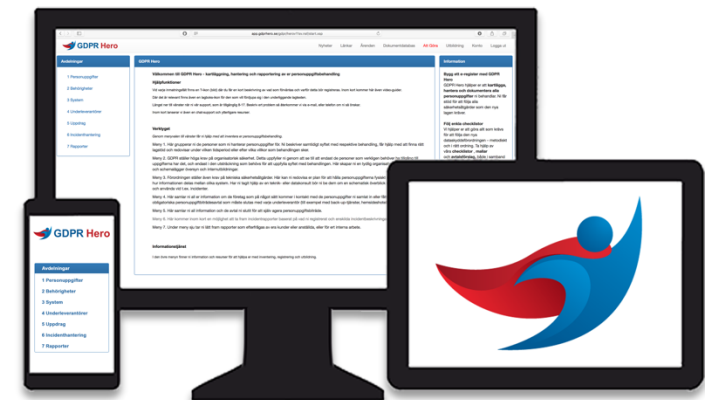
app.gdprhero.se

GDPR Hero

Nyheter Länkar Åtgärder Dokumentdatabas Att Göra Utbildning Konto Logga ut

Avdelningar

1 Personuppgifter
2 Behörigheter
3 System
4 Underleverantörer
5 Uppdrag
6 Incidenthantering
7 Rapporter

GDPR Hero

Välkommen till GDPR Hero - kartläggning, hantering och rapportering av er personuppgiftsbehandling.

Verktyget

Informationsblad

Information

Bygg ett e-register med GDPR Hero

Följ enkla checklistor

GDPR Hero

Avdelningar

1 Personuppgifter
2 Behörigheter
3 System
4 Underleverantörer
5 Uppdrag
6 Incidenthantering
7 Rapporter